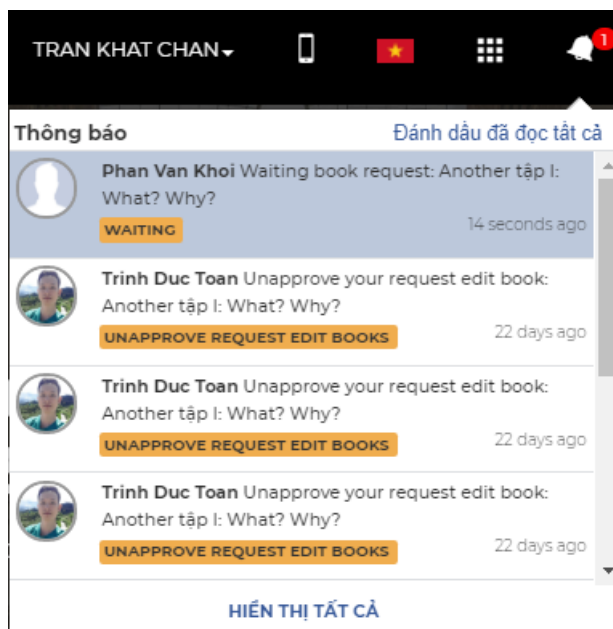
TRAN KHAT CHAN

1

Thông báo

Đánh dấu đã đọc tất cả

Phan Van Khoi Waiting book request: Another tập I: What? Why?

WAITING

14 seconds ago

Trinh Duc Toan Unapprove your request edit book: Another tập I: What? Why?

UNAPPROVE REQUEST EDIT BOOKS

22 days ago

Trinh Duc Toan Unapprove your request edit book: Another tập I: What? Why?

UNAPPROVE REQUEST EDIT BOOKS

22 days ago

Trinh Duc Toan Unapprove your request edit book: Another tập I: What? Why?

UNAPPROVE REQUEST EDIT BOOKS

22 days ago

HIỂN THỊ TẤT CẢ